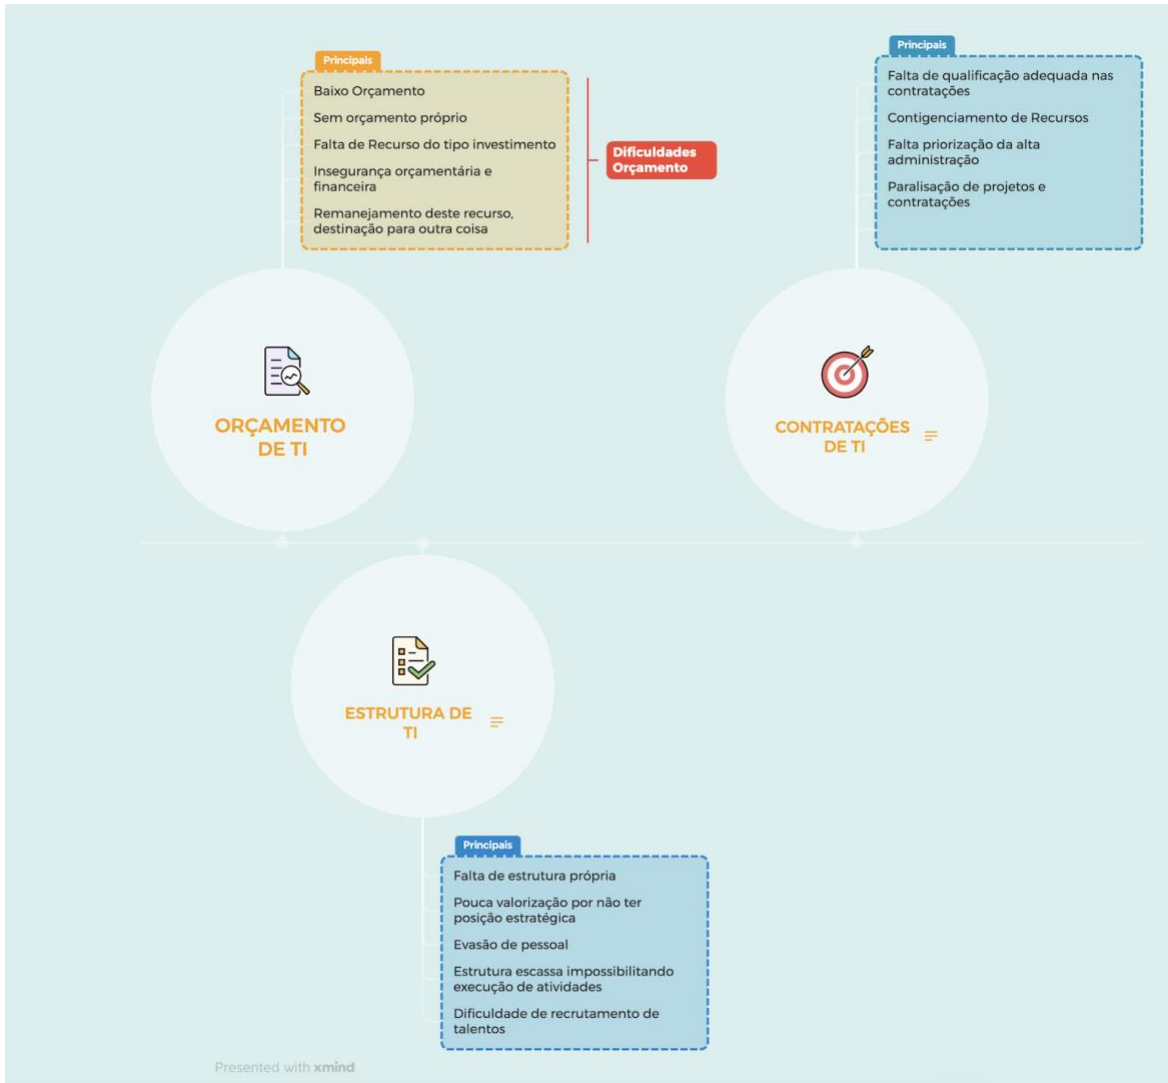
Principais

Baixo Orçamento

Sem orçamento próprio

Falta de Recurso do tipo investimento

Insegurança orçamentária e financeira

Remanejamento deste recurso, destinação para outra coisa

Dificuldades Orçamento

Principais

Falta de qualificação adequada nas contratações

Contigenciamento de Recursos

Falta priorização da alta administração

Paralisação de projetos e contratações

ORÇAMENTO DE TI

CONTRATAÇÕES DE TI

ESTRUTURA DE TI

Principais

Falta de estrutura própria

Pouca valorização por não ter posição estratégica

Evasão de pessoal

Estrutura escassa impossibilitando execução de atividades

Dificuldade de recrutamento de talentos

Presented with xmind